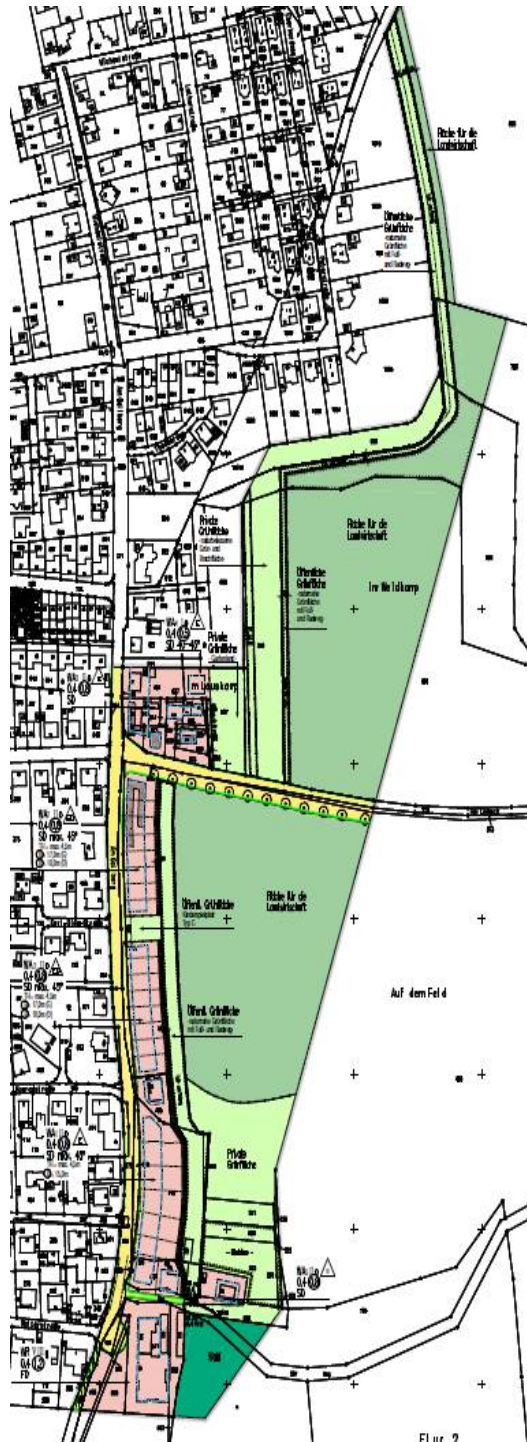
Fläche für die Landwirtschaft

Öffentliche Grünfläche
naturnahe Grünfläche mit Fuß- und Radweg

Private Grünfläche

Fläche für die Landwirtschaft

Öffentliche Grünfläche
naturnahe Grünfläche mit Fuß- und Radweg

Im Weldkamp

Private Grünfläche

0,4
SD 45°-48°

0,4
SD

Mi

0,4
SD max. 45°

Öffentl. Grünfläche

Fläche für die Landwirtschaft

0,4
SD max. 45°

Öffentl. Grünfläche
naturnahe Grünfläche mit Fuß- und Radweg

Auf dem Feld

0,4
SD max. 45°

Private Grünfläche

0,4
SD

FD

Wall

Flur 2